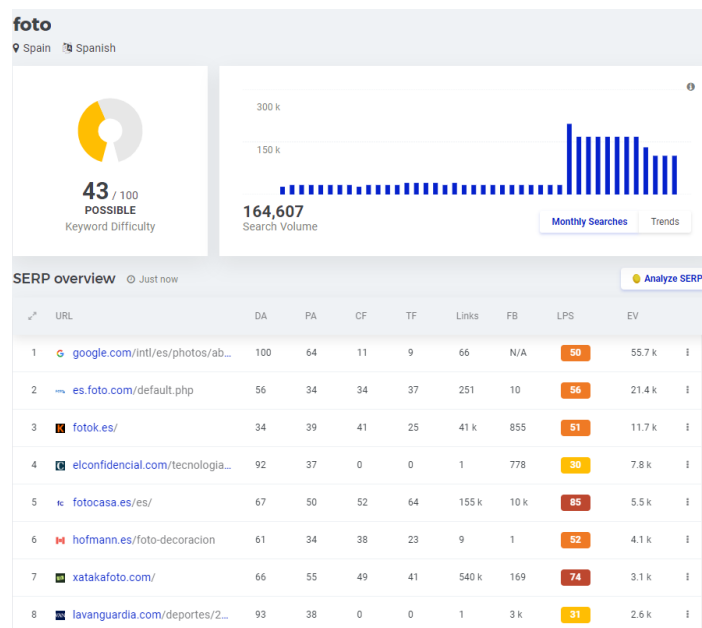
foto
Spain Spanish

43 / 100
POSSIBLE
Keyword Difficulty

300 k
150 k
164,607
Search Volume
Monthly Searches
Trends

SERP overview Just now
Analyze SERP

| | URL | DA | PA | CF | TF | Links | FB | LPS | EV |
|---|---|---|---|---|---|---|---|---|---|
| 1 | google.com/intl/es/photos/ab... | 100 | 64 | 11 | 9 | 66 | N/A | 50 | 55.7 k |
| 2 | es.foto.com/default.php | 56 | 34 | 34 | 37 | 251 | 10 | 56 | 21.4 k |
| 3 | fotok.es/ | 34 | 39 | 41 | 25 | 41 k | 855 | 51 | 11.7 k |
| 4 | elconfidencial.com/tecnologia... | 92 | 37 | 0 | 0 | 1 | 778 | 30 | 7.8 k |
| 5 | fotocasa.es/es/ | 67 | 50 | 52 | 64 | 155 k | 10 k | 85 | 5.5 k |
| 6 | hofmann.es/foto-decoracion | 61 | 34 | 38 | 23 | 9 | 1 | 52 | 4.1 k |
| 7 | xatakafoto.com/ | 66 | 55 | 49 | 41 | 540 k | 169 | 74 | 3.1 k |
| 8 | lavanguardia.com/deportes/2... | 93 | 38 | 0 | 0 | 1 | 3 k | 31 | 2.6 k |